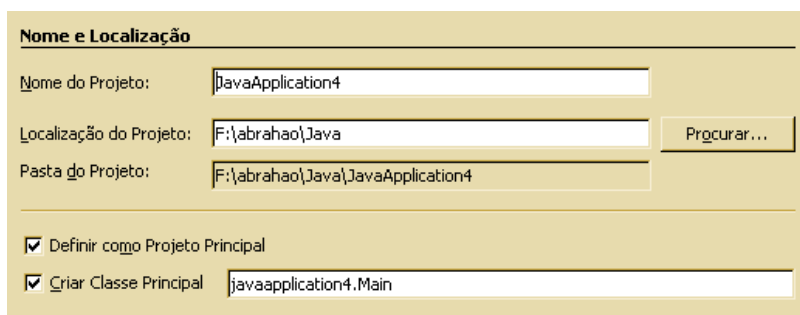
Nome e Localização

Nome do Projeto: JavaApplication4

Localização do Projeto: F:\abrahao\Java

Procurar...

Pasta do Projeto: F:\abrahao\Java\JavaApplication4

Definir como Projeto Principal

Criar Classe Principal javaapplication4.Main